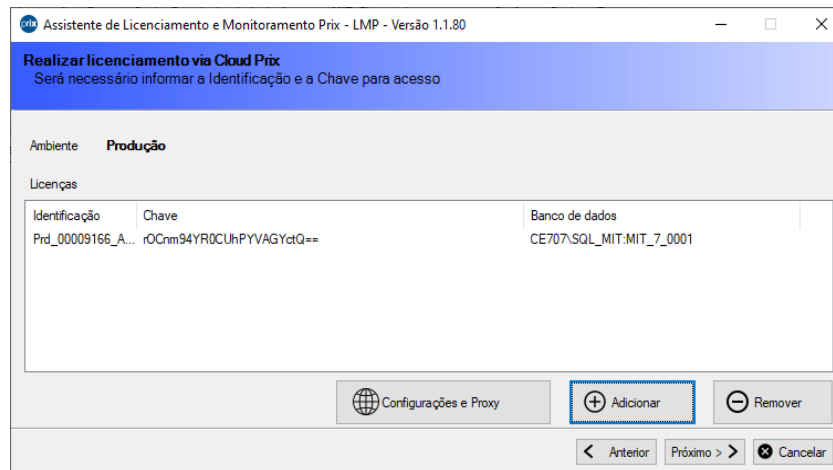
prix Assistente de Licenciamento e Monitoramento Prix - LMP - Versão 1.1.80

Realizar licenciamento via Cloud Prix
Será necessário informar a Identificação e a Chave para acesso

Ambiente Produção

Licenças

| Identificação | Chave | Banco de dados |
|---|---|---|
| Prd_00009166_A... | rOCnm94YR0CUhPYVAGYctQ== | CE707\SQL_MIT:MIT_7_0001 |

Configurações e Proxy
Adicionar
Remover

< Anterior
Próximo >
Cancelar